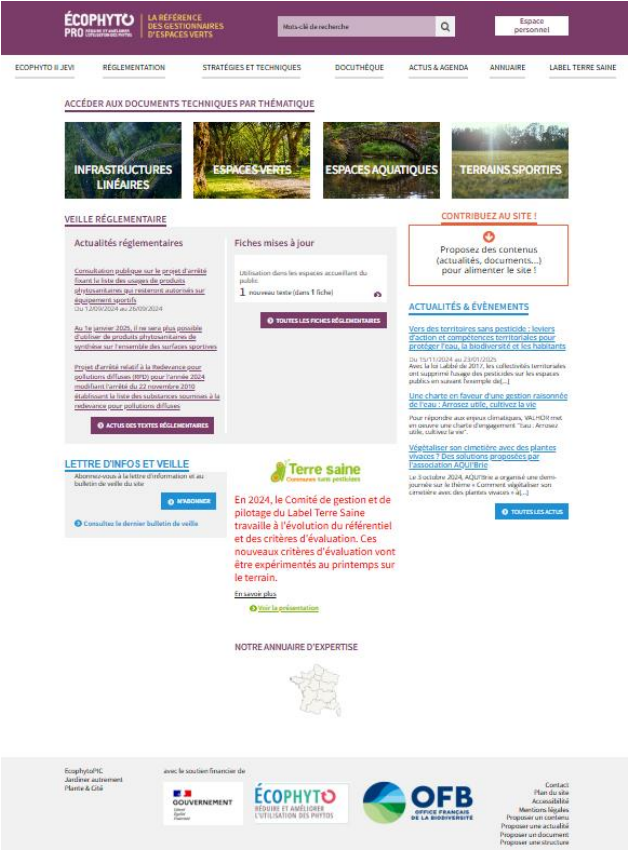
ÉCOPHYTO PRO RÉDUIRE ET AMÉLIORER L'UTILISATION DES PHYTOS

LA RÉFÉRENCE DES GESTIONNAIRES D'ESPACES VERTS

Mots-clé de recherche

Espace personnel

ECOPHYTO II JEVI | RÉGLEMENTATION | STRATÉGIES ET TECHNIQUES | DOCUTHÈQUE | ACTUS & AGENDA | ANNUAIRE | LABEL TERRE SAINE

ACCÉDER AUX DOCUMENTS TECHNIQUES PAR THÉMATIQUE

INFRASTRUCTURES LINÉAIRES

ESPACES VERTS

ESPACES AQUATIQUES

TERRAINS SPORTIFS

VEILLE RÉGLEMENTAIRE

Actualités réglementaires

Consultation publique sur le projet d'arrêté fixant la liste des usages de produits phytosanitaires au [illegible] autorisés sur équipement sportifs
Du 12/09/2024 au 26/09/2024

Au 1e janvier 2025, il ne sera plus possible d'utiliser de produits phytosanitaires de synthèse sur l'ensemble des surfaces sportives

Projet d'arrêté relatif à la Redevance pour pollutions diffuses (RPD) pour l'année 2024 modifiant l'arrêté du 22 novembre 2010 établissant la liste des substances soumises à la redevance pour pollutions diffuses

ACTUS DES TEXTES RÉGLEMENTAIRES

Fiches mises à jour

Utilisation dans les espaces accueillant du public
1 nouveau texte (dans 1 fiche)

TOUTES LES FICHES RÉGLEMENTAIRES

CONTRIBUEZ AU SITE !

Proposez des contenus (actualités, documents...) pour alimenter le site !

ACTUALITÉS & ÉVÈNEMENTS

Vers des territoires sans pesticide : leviers d'action et compétences territoriales pour protéger l'eau, la biodiversité et les habitants
Du 15/11/2024 au 23/01/2025
Avec la loi Labbé de 2017, les collectivités territoriales ont supprimé l'usage des pesticides sur les espaces publics en suivant l'exemple de[...]

Une charte en faveur d'une gestion raisonnée de l'eau : Arrosez utile, cultivez la vie
Pour répondre aux enjeux climatiques, VALHOR met en oeuvre une charte d'engagement "l'eau : Arrosez utile, cultivez la vie".

Végétaliser son cimetière avec des plantes vivaces ? Des solutions proposées par l'association AQUI'Brie
Le 3 octobre 2024, AQUI'Brie a organisé une demi-journée sur le thème « Comment végétaliser son cimetière avec des plantes vivaces » a[...]

TOUTES LES ACTUS

LETTRE D'INFOS ET VEILLE

Abonnez-vous à la lettre d'information et au bulletin de veille du site

M'ABONNER

Consultez le dernier bulletin de veille

Terre saine Communes sans pesticides

En 2024, le Comité de gestion et de pilotage du Label Terre Saine travaille à l'évolution du référentiel et des critères d'évaluation. Ces nouveaux critères d'évaluation vont être expérimentés au printemps sur le terrain.

En savoir plus

Voir la présentation

NOTRE ANNUAIRE D'EXPERTISE

EcophytoPIC
Jardiner autrement
Plante & Cité

avec le soutien financier de

GOUVERNEMENT Liberté Égalité Fraternité

ÉCOPHYTO RÉDUIRE ET AMÉLIORER L'UTILISATION DES PHYTOS

OFB OFFICE FRANÇAIS DE LA BIODIVERSITÉ

Contact
Plan du site
Accessibilité
Mentions légales
Proposer un contenu
Proposer une actualité
Proposer un document
Proposer une structure